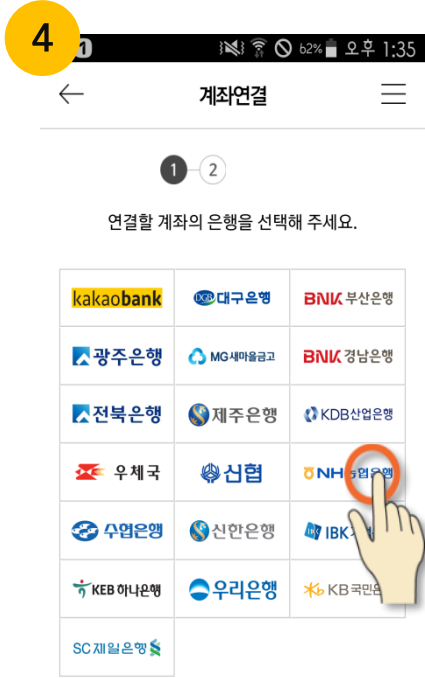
4

62% 오후 1:35

계좌연결

1 2

연결할 계좌의 은행을 선택해 주세요.

| | | |
|---|---|---|
| kakaobank | DGB 대구은행 | BNK 부산은행 |
| 광주은행 | MG새마을금고 | BNK 경남은행 |
| 전북은행 | 제주은행 | KDB산업은행 |
| 우체국 | 신협 | NH농협은행 |
| 수협은행 | 신한은행 | IBK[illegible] |
| KEB 하나은행 | 우리은행 | KB 국민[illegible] |
| SC제일은행 | | |